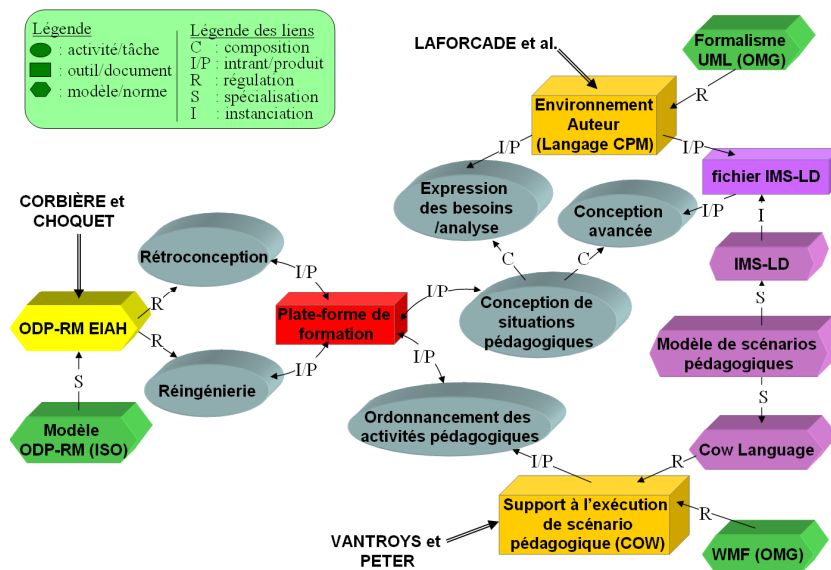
Légende
: activité/tâche
: outil/document
: modèle/norme

Légende des liens
C : composition
I/P : intrant/produit
R : régulation
S : spécialisation
I : instanciation

LAFORCADE et al.

Formalisme UML (OMG)

R

Environnement Auteur (Langage CPM)

I/P

I/P

fichier IMS-LD

Expression des besoins /analyse

Conception avancée

I/P

I

CORBIÈRE et CHOQUET

Rétroconception

I/P

C

C

IMS-LD

S

R

I/P

Plate-forme de formation

Conception de situations pédagogiques

ODP-RM EIAH

R

I/P

Modèle de scénarios pédagogiques

S

I/P

Réingénierie

S

Ordonnancement des activités pédagogiques

Modèle ODP-RM (ISO)

Cow Language

I/P

R

Support à l'exécution de scénario pédagogique (COW)

R

VANTROYS et PETER

WMF (OMG)